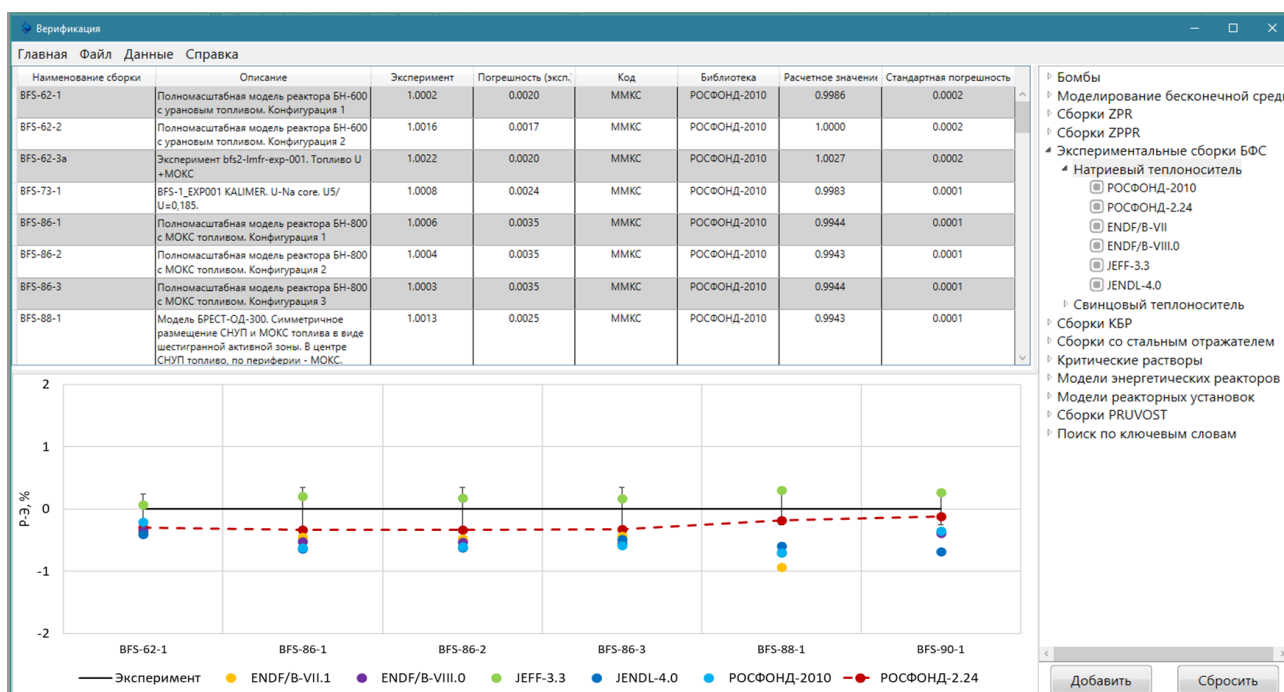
Верификация

Главная Файл Данные Справка

| Наименование сборки | Описание | Эксперимент | Погрешность (эксп. | Код | Библиотека | Расчетное значение | Стандартная погрешность |
|---|---|---|---|---|---|---|---|
| BFS-62-1 | Полномасштабная модель реактора БН-600 с урановым топливом. Конфигурация 1 | 1.0002 | 0.0020 | ММКС | РОСФОНД-2010 | 0.9986 | 0.0002 |
| BFS-62-2 | Полномасштабная модель реактора БН-600 с урановым топливом. Конфигурация 2 | 1.0016 | 0.0017 | ММКС | РОСФОНД-2010 | 1.0000 | 0.0002 |
| BFS-62-3a | Эксперимент bfs2-lmfr-exp-001. Топливо U +МОКС | 1.0022 | 0.0020 | ММКС | РОСФОНД-2010 | 1.0027 | 0.0002 |
| BFS-73-1 | BFS-1_EXP001 KALIMER. U-Na core. U5/U=0,185. | 1.0008 | 0.0024 | ММКС | РОСФОНД-2010 | 0.9983 | 0.0001 |
| BFS-86-1 | Полномасштабная модель реактора БН-800 с МОКС топливом. Конфигурация 1 | 1.0006 | 0.0035 | ММКС | РОСФОНД-2010 | 0.9944 | 0.0001 |
| BFS-86-2 | Полномасштабная модель реактора БН-800 с МОКС топливом. Конфигурация 2 | 1.0004 | 0.0035 | ММКС | РОСФОНД-2010 | 0.9943 | 0.0001 |
| BFS-86-3 | Полномасштабная модель реактора БН-800 с МОКС топливом. Конфигурация 3 | 1.0003 | 0.0035 | ММКС | РОСФОНД-2010 | 0.9944 | 0.0001 |
| BFS-88-1 | Модель БРЕСТ-ОД-300. Симметричное размещение СНУП и МОКС топлива в виде шестигранной активной зоны. В центре СНУП топливо, по периферии - МОКС. | 1.0013 | 0.0025 | ММКС | РОСФОНД-2010 | 0.9943 | 0.0001 |

Бомбы
Моделирование бесконечной сред
Сборки ZPR
Сборки ZPPR
Экспериментальные сборки БФС
Натриевый теплоноситель
РОСФОНД-2010
РОСФОНД-2.24
ENDF/B-VII
ENDF/B-VIII.0
JEFF-3.3
JENDL-4.0
Свинцовый теплоноситель
Сборки КБР
Сборки со стальным отражателем
Критические растворы
Модели энергетических реакторов
Модели реакторных установок
Сборки PRUVOST
Поиск по ключевым словам

2
1
0
-1
-2
Р-Э, %
BFS-62-1 BFS-86-1 BFS-86-2 BFS-86-3 BFS-88-1 BFS-90-1

Эксперимент ENDF/B-VII.1 ENDF/B-VIII.0 JEFF-3.3 JENDL-4.0 РОСФОНД-2010 РОСФОНД-2.24

Добавить Сбросить